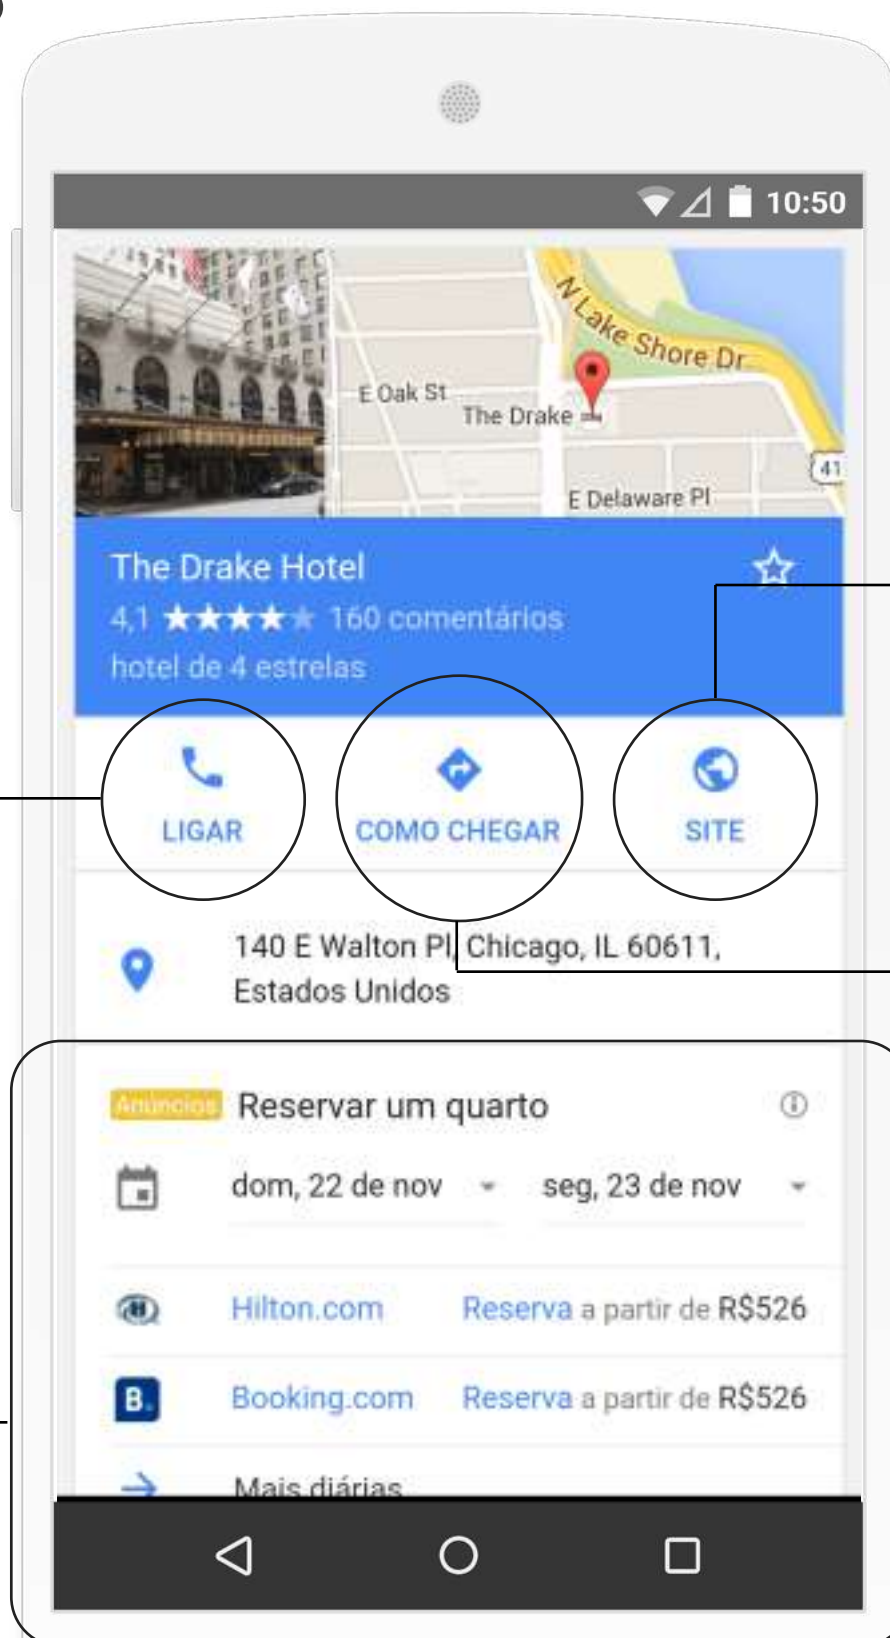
10:50

N Lake Shore Dr
E Oak St
The Drake
41
E Delaware Pl

The Drake Hotel
4,1 ★★★★★ 160 comentários
hotel de 4 estrelas

LIGAR
COMO CHEGAR
SITE

140 E Walton Pl, Chicago, IL 60611, Estados Unidos

Anúncios Reservar um quarto
dom, 22 de nov
seg, 23 de nov

Hilton.com Reserva a partir de R$526
B. Booking.com Reserva a partir de R$526
Mais diárias